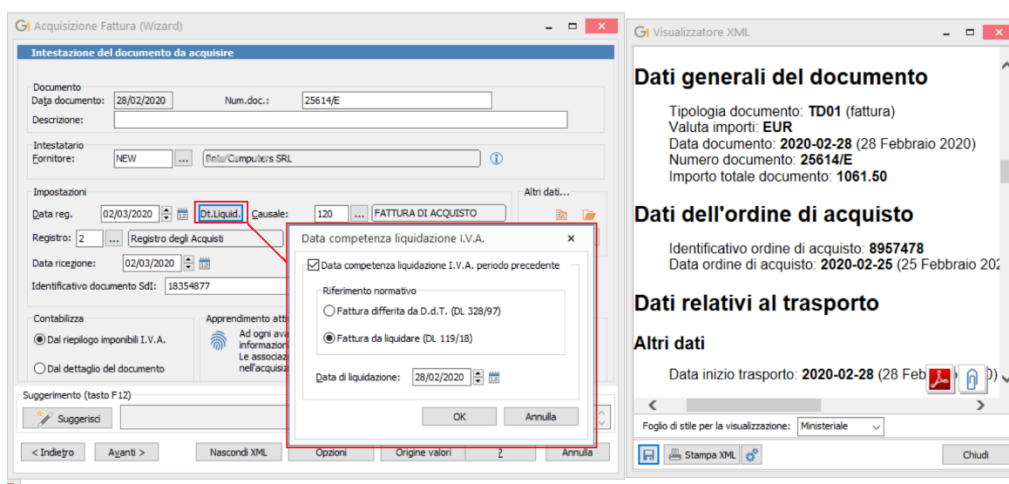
Acquisizione Fattura (Wizard)

Intestazione del documento da acquisire

Documento
Data documento: 28/02/2020 Num.doc.: 25614/E
Descrizione:

Intestatario
Fornitore: NEW ... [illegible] SRL

Impostazioni
Data reg. 02/03/2020 Dt.Liquid. Causale: 120 ... FATTURA DI ACQUISTO
Registro: 2 ... Registro degli Acquisti
Data ricezione: 02/03/2020
Identificativo documento SdI: 18354877

Altri dati...

Contabilizza
Dal riepilogo imponibili I.V.A.
Dal dettaglio del documento

Apprendimento att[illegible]
Ad ogni ava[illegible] informazion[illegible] Le associaz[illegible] nell'acquisiz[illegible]

Suggerimento (tasto F12)
Suggerisci

< Indietro Avanti > Nascondi XML Opzioni Origine valori ? Annulla

Data competenza liquidazione I.V.A. ×
Data competenza liquidazione I.V.A. periodo precedente
Riferimento normativo
Fattura differita da D.d.T. (DL 328/97)
Fattura da liquidare (DL 119/18)
Data di liquidazione: 28/02/2020
OK Annulla

Visualizzatore XML

Dati generali del documento
Tipologia documento: TD01 (fattura)
Valuta importi: EUR
Data documento: 2020-02-28 (28 Febbraio 2020)
Numero documento: 25614/E
Importo totale documento: 1061.50

Dati dell'ordine di acquisto
Identificativo ordine di acquisto: 8957478
Data ordine di acquisto: 2020-02-25 (25 Febbraio 202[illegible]

Dati relativi al trasporto

Altri dati
Data inizio trasporto: 2020-02-28 (28 Febb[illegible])

Foglio di stile per la visualizzazione: Ministeriale
Stampa XML
Chiudi